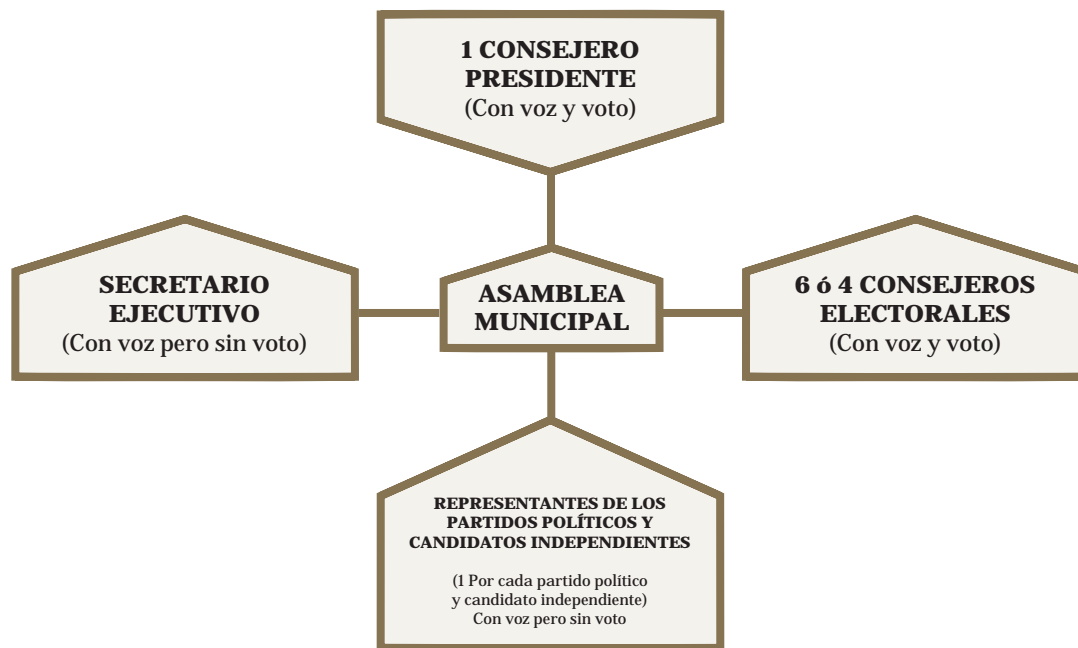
1 CONSEJERO PRESIDENTE
(Con voz y voto)

SECRETARIO EJECUTIVO
(Con voz pero sin voto)

ASAMBLEA MUNICIPAL

6 ó 4 CONSEJEROS ELECTORALES
(Con voz y voto)

REPRESENTANTES DE LOS PARTIDOS POLÍTICOS Y CANDIDATOS INDEPENDIENTES

(1 Por cada partido político y candidato independiente)
Con voz pero sin voto